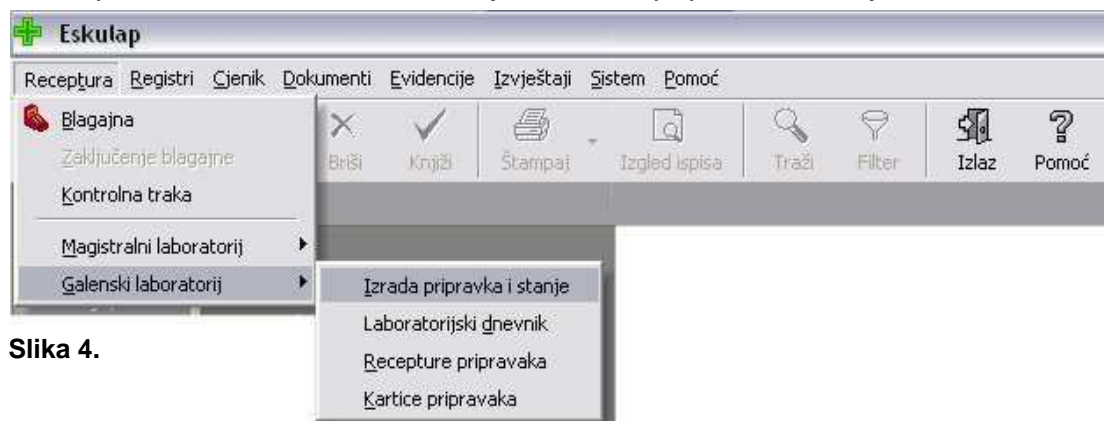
Eskulap

Receptura Registri Cjenik Dokumenti Evidencije Izvještaji Sistem Pomoć

Blagajna
Zaključenje blagajne
Kontrolna traka
Magistralni laboratorij
Galenski laboratorij

Briši Knjiži Štampaj Izgled ispisa Traži Filter Izlaz Pomoć

Izrada pripravka i stanje
Laboratorijski dnevnik
Recepture pripravaka
Kartice pripravaka

Slika 4.